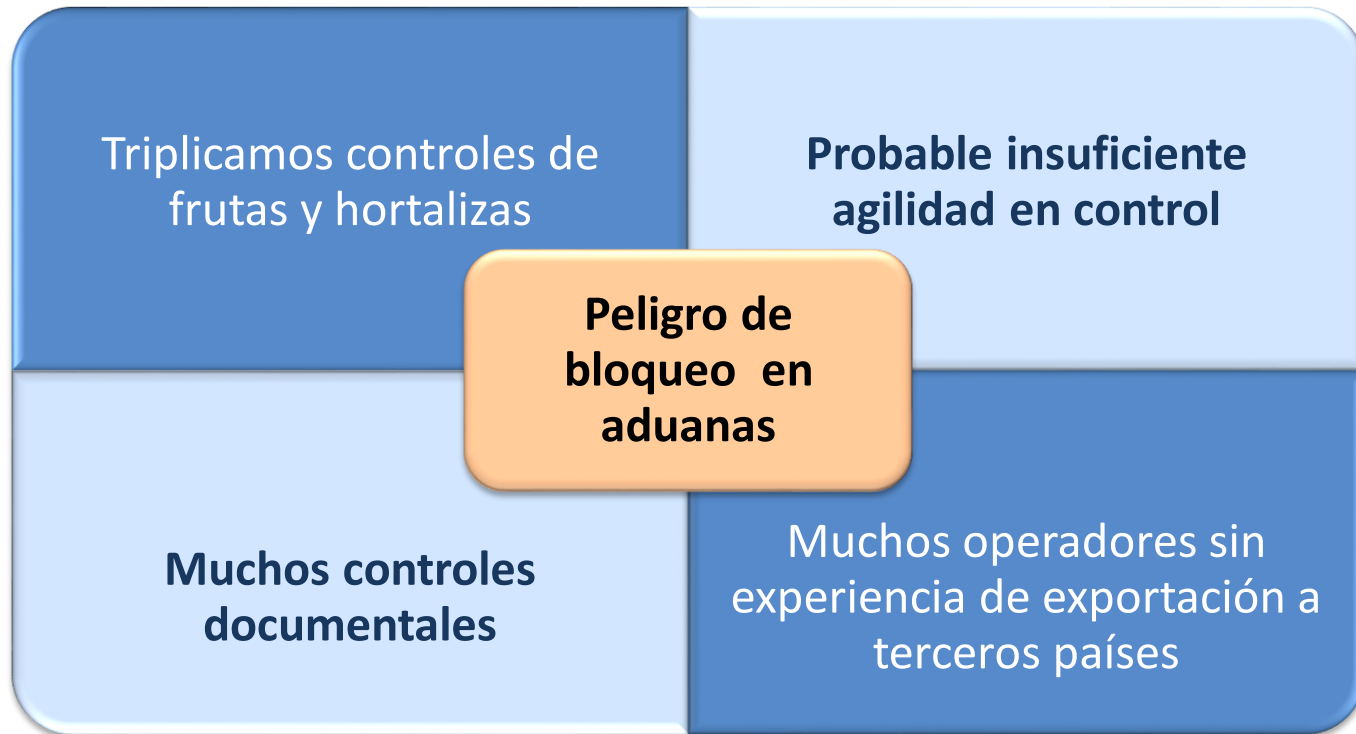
Triplicamos controles de frutas y hortalizas

Probable insuficiente agilidad en control

Peligro de bloqueo en aduanas

Muchos controles documentales

Muchos operadores sin experiencia de exportación a terceros países